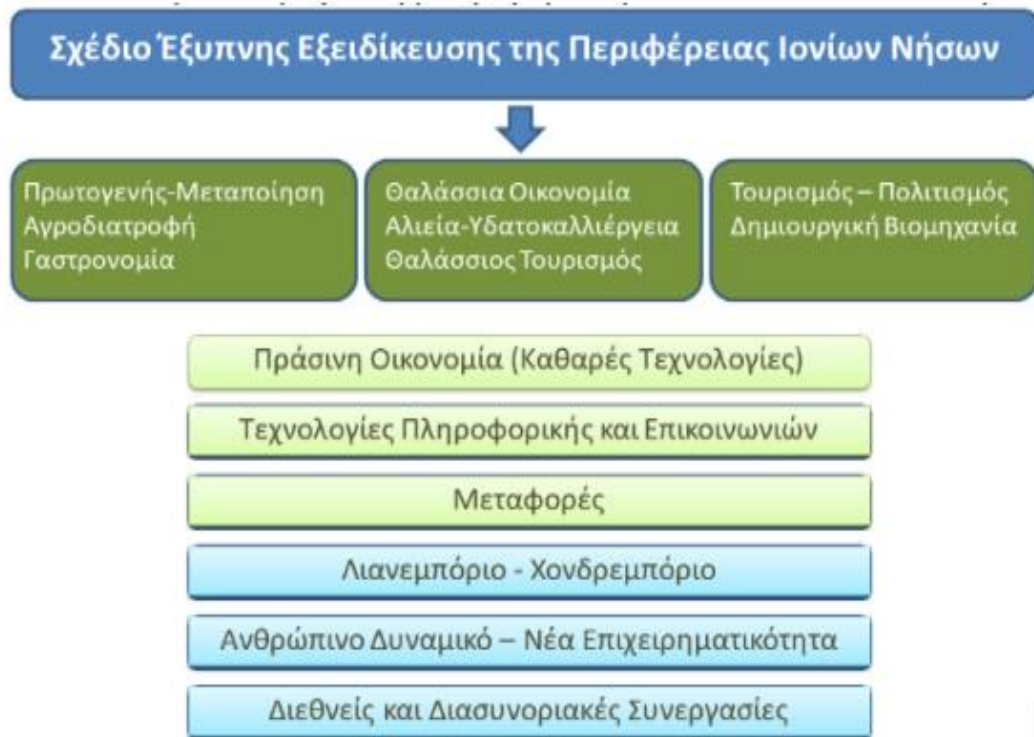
Σχέδιο Έξυπνης Εξειδίκευσης της Περιφέρειας Ιονίων Νήσων

Πρωτογενής-Μεταποίηση
Αγροδιατροφή
Γαστρονομία

Θαλάσσια Οικονομία
Αλιεία-Υδατοκαλλιέργεια
Θαλάσσιος Τουρισμός

Τουρισμός – Πολιτισμός
Δημιουργική Βιομηχανία

Πράσινη Οικονομία (Καθαρές Τεχνολογίες)

Τεχνολογίες Πληροφορικής και Επικοινωνιών

Μεταφορές

Λιανεμπόριο - Χονδρεμπόριο

Ανθρώπινο Δυναμικό – Νέα Επιχειρηματικότητα

Διεθνείς και Διασυνοριακές Συνεργασίες